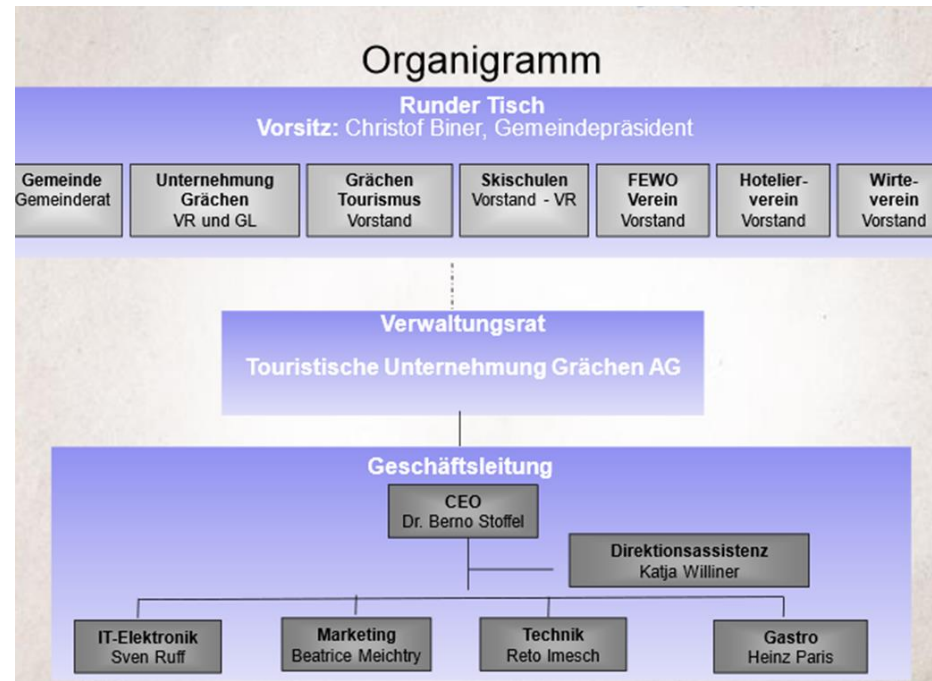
Organigramm

Runder Tisch
Vorsitz: Christof Biner, Gemeindepräsident

Gemeinde
Gemeinderat

Unternehmung Grächen
VR und GL

Grächen Tourismus
Vorstand

Skischulen
Vorstand - VR

FEWO Verein
Vorstand

Hotelierverein
Vorstand

Wirteverein
Vorstand

Verwaltungsrat
Touristische Unternehmung Grächen AG

Geschäftsleitung

CEO
Dr. Berno Stoffel

Direktionsassistenz
Katja Williner

IT-Elektronik
Sven Ruff

Marketing
Beatrice Meichtry

Technik
Reto Imesch

Gastro
Heinz Paris